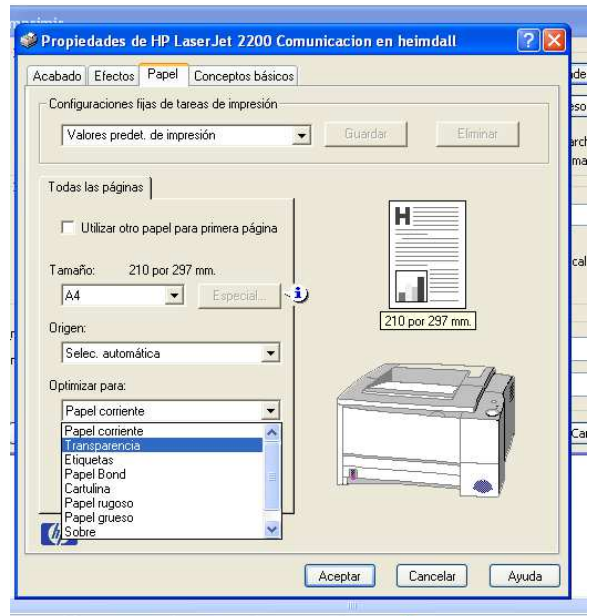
Propiedades de HP LaserJet 2200 Comunicacion en heimdall

Acabado | Efectos | Papel | Conceptos básicos

Configuraciones fijas de tareas de impresión

Valores predet. de impresión

Guardar

Eliminar

Todas las páginas

Utilizar otro papel para primera página

Tamaño: 210 por 297 mm.

A4

Especial...

Origen:

Selec. automática

Optimizar para:

Papel corriente

Papel corriente
Transparencia
Etiquetas
Papel Bond
Cartulina
Papel rugoso
Papel grueso
Sobre

210 por 297 mm.

Aceptar

Cancelar

Ayuda